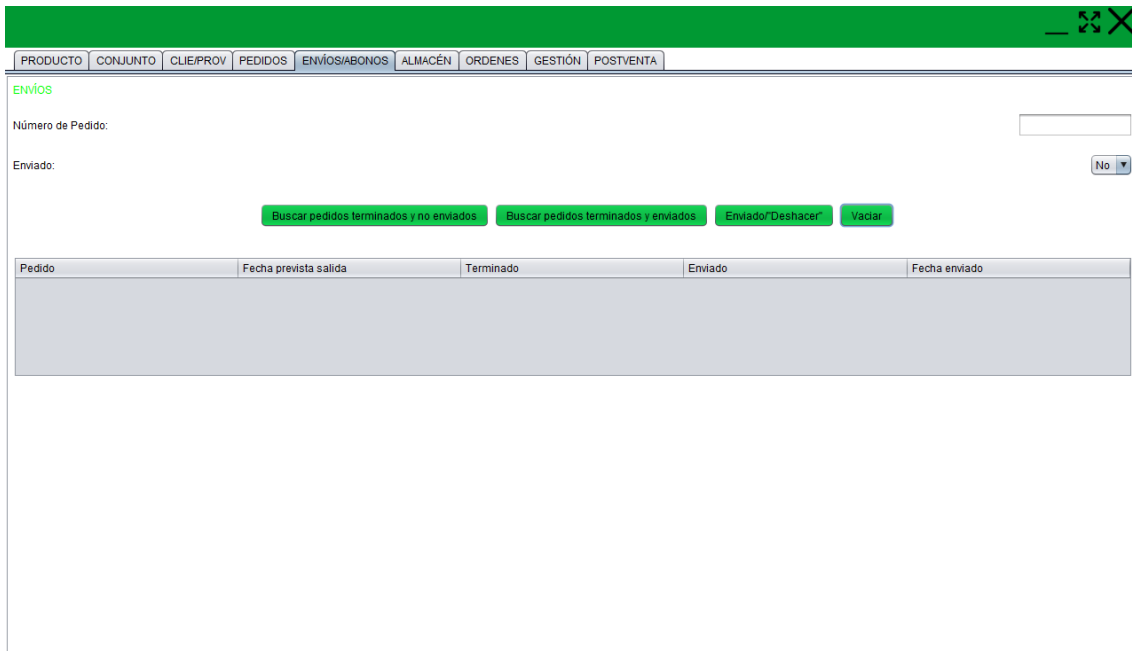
PRODUCTO | CONJUNTO | CLIE/PROV | PEDIDOS | ENVÍOS/ABONOS | ALMACÉN | ORDENES | GESTIÓN | POSTVENTA

ENVÍOS

Número de Pedido:

Enviado:

No

Buscar pedidos terminados y no enviados

Buscar pedidos terminados y enviados

Enviado/"Deshacer"

Vaciar

| Pedido | Fecha prevista salida | Terminado | Enviado | Fecha enviado |
|---|---|---|---|---|